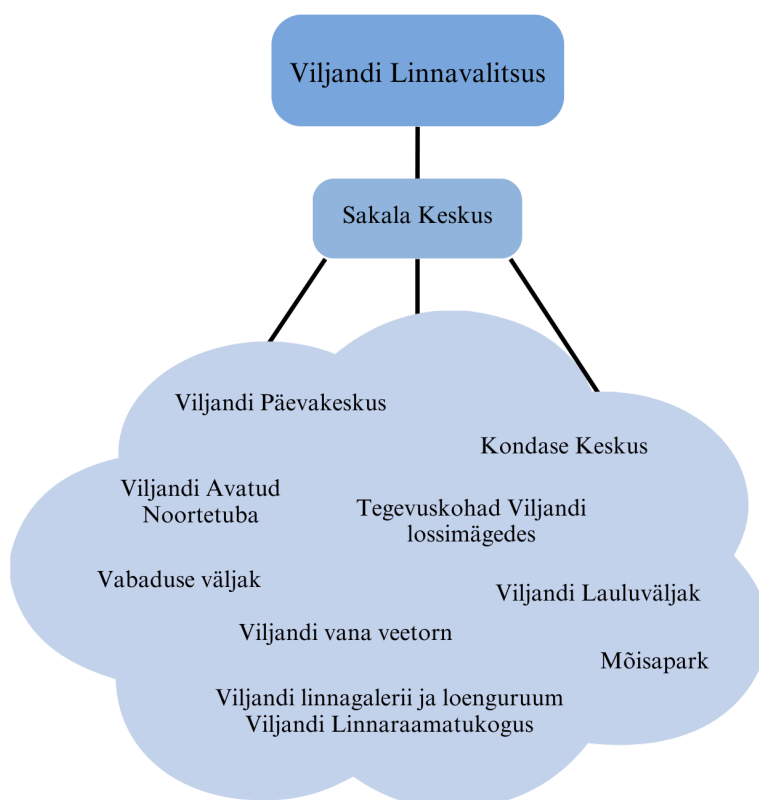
Viljandi Linnavalitsus

Sakala Keskus

Viljandi Päevakeskus

Kondase Keskus

Viljandi Avatud Noortetuba

Tegevuskohad Viljandi lossimägedes

Vabaduse väljak

Viljandi Lauluväljak

Viljandi vana veetorn

Mõisapark

Viljandi linnagalerii ja loenguruum
Viljandi Linnaraamatukogus